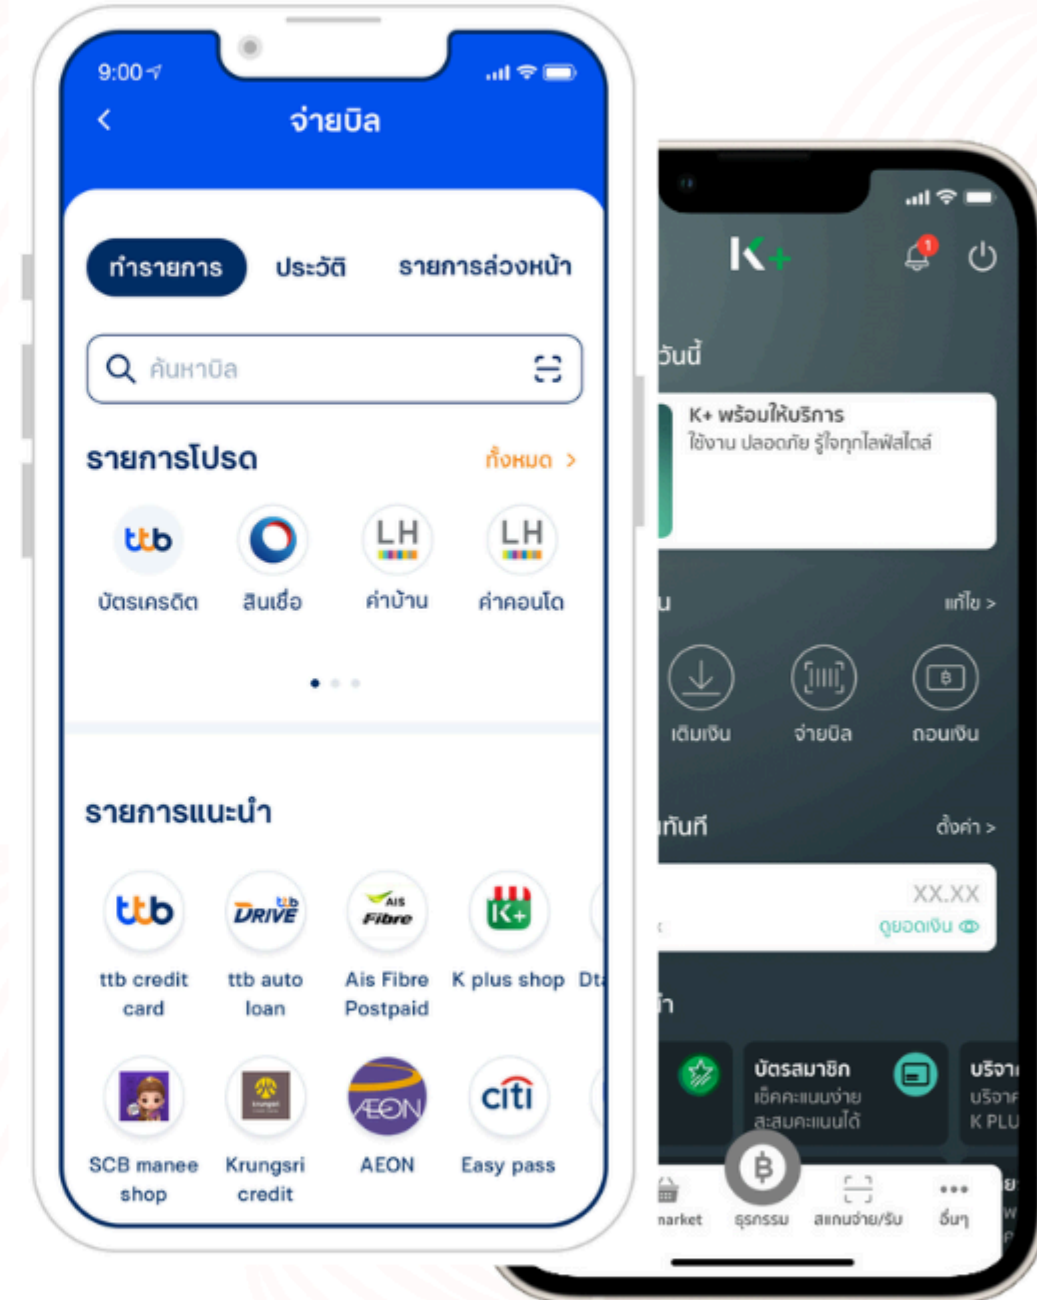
9:00

จ่ายบิล

ทำรายการ ประวัติ รายการล่วงหน้า

ค้นหาบิล

รายการโปรด ทั้งหมด >

ttb บัตรเครดิต

สินเชื่อ

LH ค่าบ้าน

LH ค่าคอนโด

รายการแนะนำ

ttb credit card

ttb auto loan

Ais Fibre Postpaid

K plus shop

Dt

SCB manee shop

Krungsri credit

AEON

Easy pass

K+

วันนี้

K+ พร้อมให้บริการ
ใช้งาน ปลอดภัย รู้ใจทุกไลฟ์สไตล์

น แก้ไข >

เติมเงิน จ่ายบิล ถอนเงิน

ทันที ตั้งค่า >

XX.XX
ดูยอดเงิน

ำ

บัตรสมาชิก
เช็คคะแนนง่าย สะสมคะแนนได้

บริจา
บริจาค
K PLU

narket ธุรกรรม สแกนจ่าย/รับ อื่นๆ